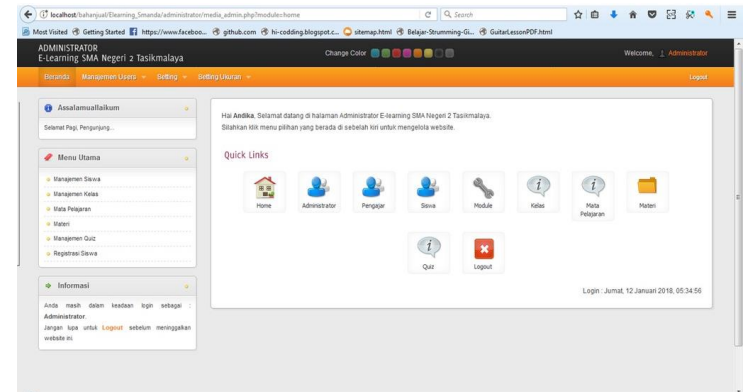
localhost/bahanjual/Elearning_Smanda/administrator/media_admin.php?module=home

Search

Most Visited Getting Started https://www.faceboo... github.com hi-codding.blogspot.c... sitemap.html Belajar-Strumming-Gi... GuitarLessonPDF.html

ADMINISTRATOR
E-Learning SMA Negeri 2 Tasikmalaya

Change Color

Welcome, Administrator

Beranda Manajemen Users Setting Setting Ukuran

Logout

Assalamualaikum

Selamat Pagi, Pengunjung...

Menu Utama

Manajemen Siswa
Manajemen Kelas
Mata Pelajaran
Materi
Manajemen Quiz
Registrasi Siswa

Informasi

Anda masih dalam keadaan login sebagai : Administrator.
Jangan lupa untuk Logout sebelum meninggalkan website ini.

Hai Andika, Selamat datang di halaman Administrator E-learning SMA Negeri 2 Tasikmalaya.
Silahkan klik menu pilihan yang berada di sebelah kiri untuk mengelola website.

Quick Links

Home Administrator Pengajar Siswa Module Kelas Mata Pelajaran Materi

Quiz Logout

Login : Jumat, 12 Januari 2018, 05:34:56